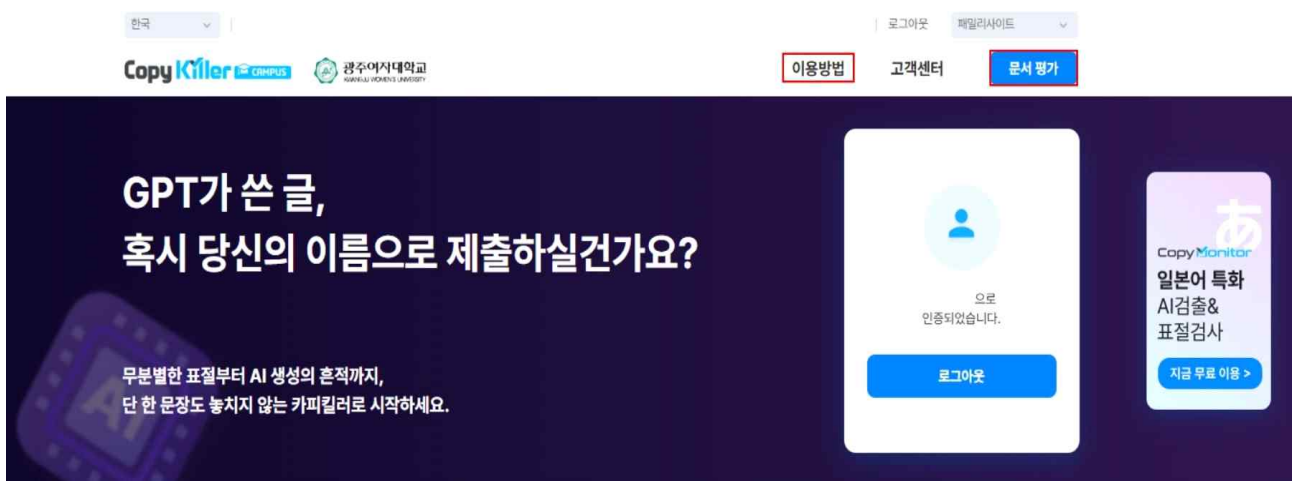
한국

로그아웃 패밀리사이트

Copy Killer CAMPUS 광주여자대학교 KWANGJU WOMEN'S UNIVERSITY

이용방법 고객센터 문서 평가

GPT가 쓴 글, 혹시 당신의 이름으로 제출하실건가요?

무분별한 표절부터 AI 생성의 흔적까지, 단 한 문장도 놓치지 않는 카피킬러로 시작하세요.

으로 인증되었습니다.

로그아웃

あ

CopyMonitor

일본어 특화 AI검출& 표절검사

지금 무료 이용 >